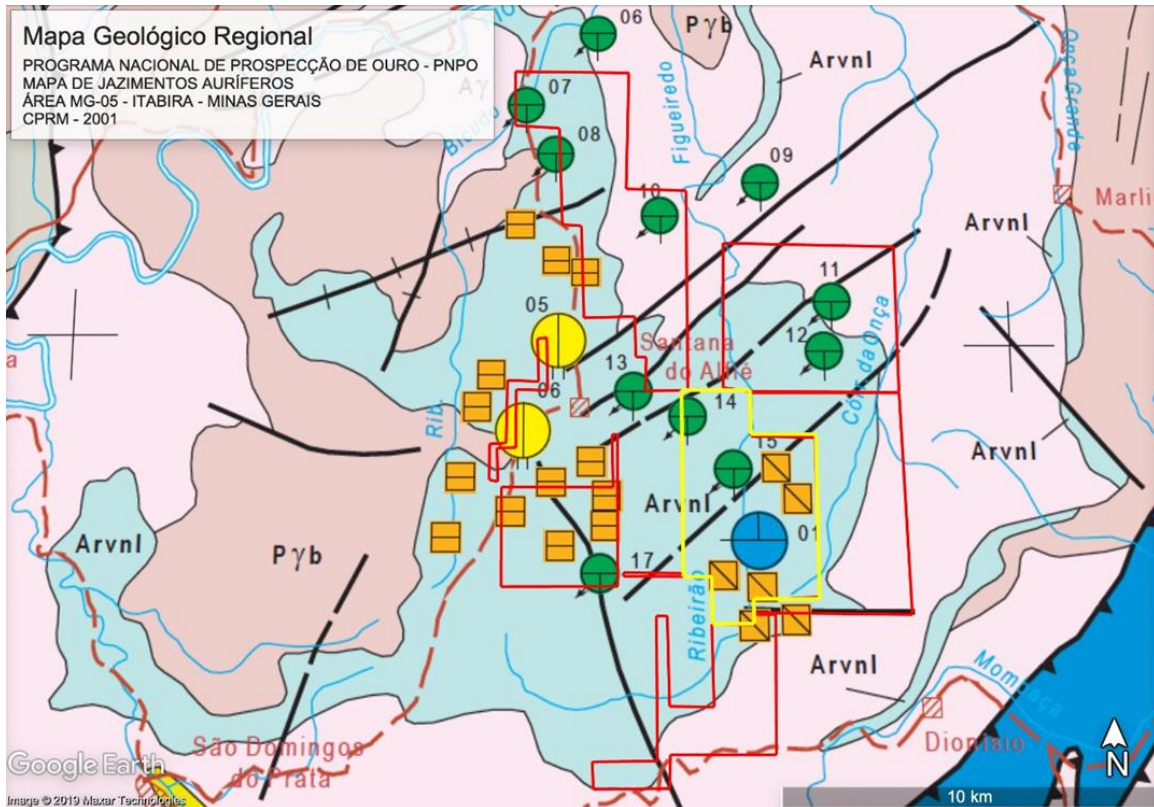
Mapa Geológico Regional
PROGRAMA NACIONAL DE PROSPECÇÃO DE OURO - PNPO
MAPA DE JAZIMENTOS AURÍFEROS
ÁREA MG-05 - ITABIRA - MINAS GERAIS
CPRM - 2001

06
Pγb
Arvnl
Aγ
07
Bicudo
Figueiredo
08
09
Marli
10
Arvnl
11
05
Santana do Alfié
12
Com da Onça
13
06
14
Rib
Arvnl
15
Arvnl
Arvnl
01
Pγb
17
Ribeirão
Arvnl
Momaça
São Domingos do Prata
Dionísio
Google Earth
Image © 2019 Maxar Technologies
10 km
N